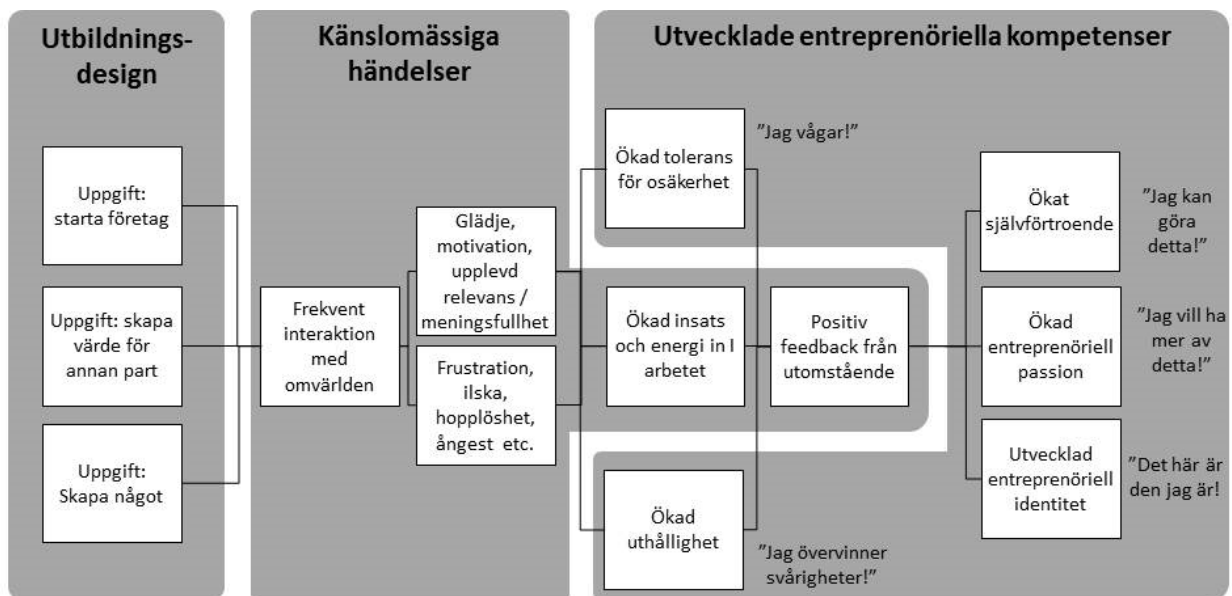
Utbildningsdesign

Känslomässiga händelser

Utvecklade entreprenöriella kompetenser

Uppgift: starta företag

Uppgift: skapa värde för annan part

Uppgift: Skapa något

Frekvent interaktion med omvärlden

Glädje, motivation, upplevd relevans / meningsfullhet

Frustration, ilska, hopplöshet, ångest etc.

Ökad tolerans för osäkerhet

"Jag vågar!"

Ökad insats och energi in I arbetet

Ökad uthållighet

"Jag övervinner svårigheter!"

Positiv feedback från utomstående

Ökat självförtroende

"Jag kan göra detta!"

Ökad entreprenöriell passion

"Jag vill ha mer av detta!"

Utvecklad entreprenöriell identitet

"Det här är den jag är!